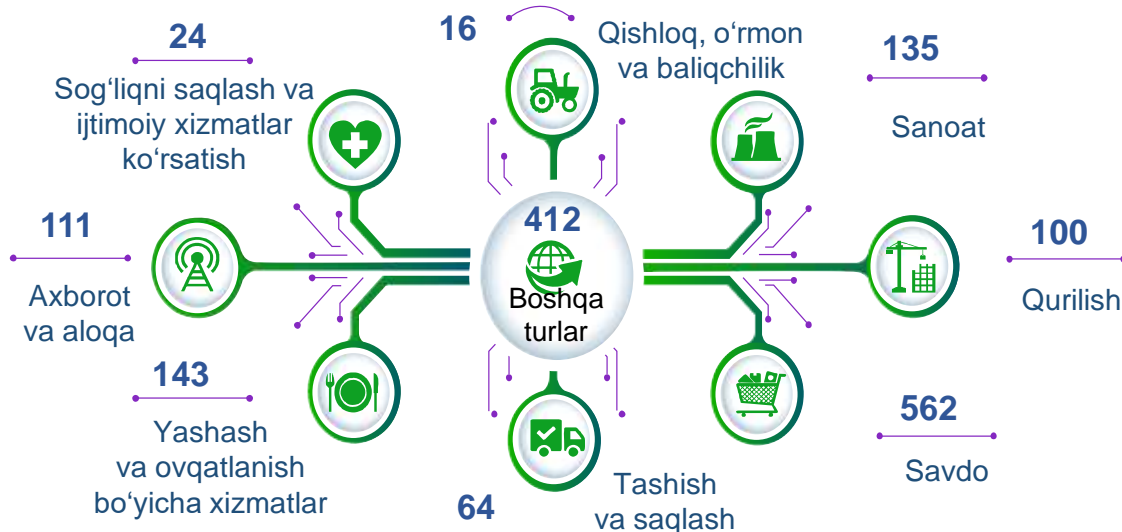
24

Sog‘liqni saqlash va ijtimoiy xizmatlar ko‘rsatish

16

Qishloq, o‘rmon va baliqchilik

135

Sanoat

111

Axborot va aloqa

412

Boshqa turlar

100

Qurilish

143

Yashash va ovqatlanish bo‘yicha xizmatlar

562

Savdo

64

Tashish va saqlash